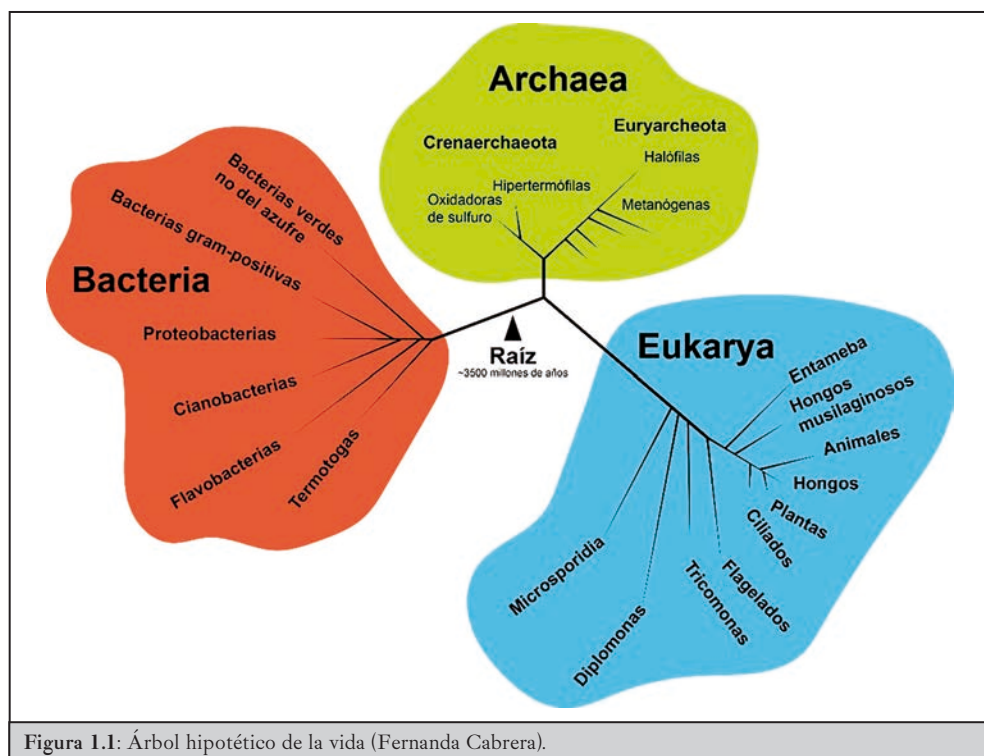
Archaea

Crenaerchaeota

Euryarcheota

Halófilas

Hipertermófilas

Oxidadoras de sulfuro

Metanógenas

Bacteria

Bacterias verdes no del azufre

Bacterias gram-positivas

Proteobacterias

Cianobacterias

Flavobacterias

Termotogas

Raíz
~3500 millones de años

Eukarya

Entameba

Hongos musilaginosos

Animales

Hongos

Plantas

Ciliados

Flagelados

Tricomonas

Diplomonas

Microsporidia

Figura 1.1: Árbol hipotético de la vida (Fernanda Cabrera).